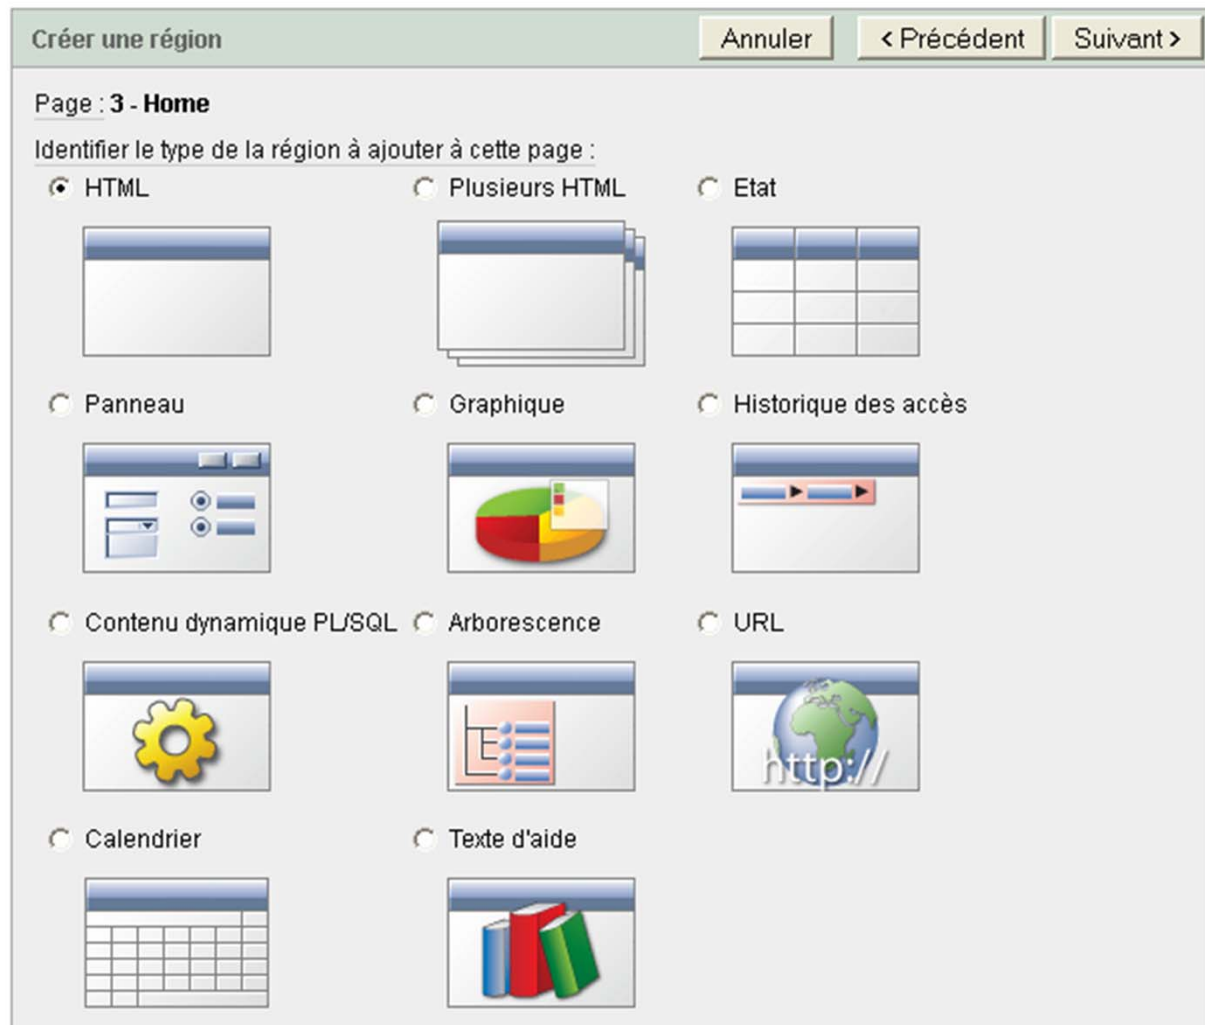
Créer une région

Annuler

< Précédent

Suivant >

Page : 3 - Home

Identifier le type de la région à ajouter à cette page :

HTML

Plusieurs HTML

Etat

Panneau

Graphique

Historique des accès

Contenu dynamique PL/SQL

Arborescence

URL

http://

Calendrier

Texte d'aide